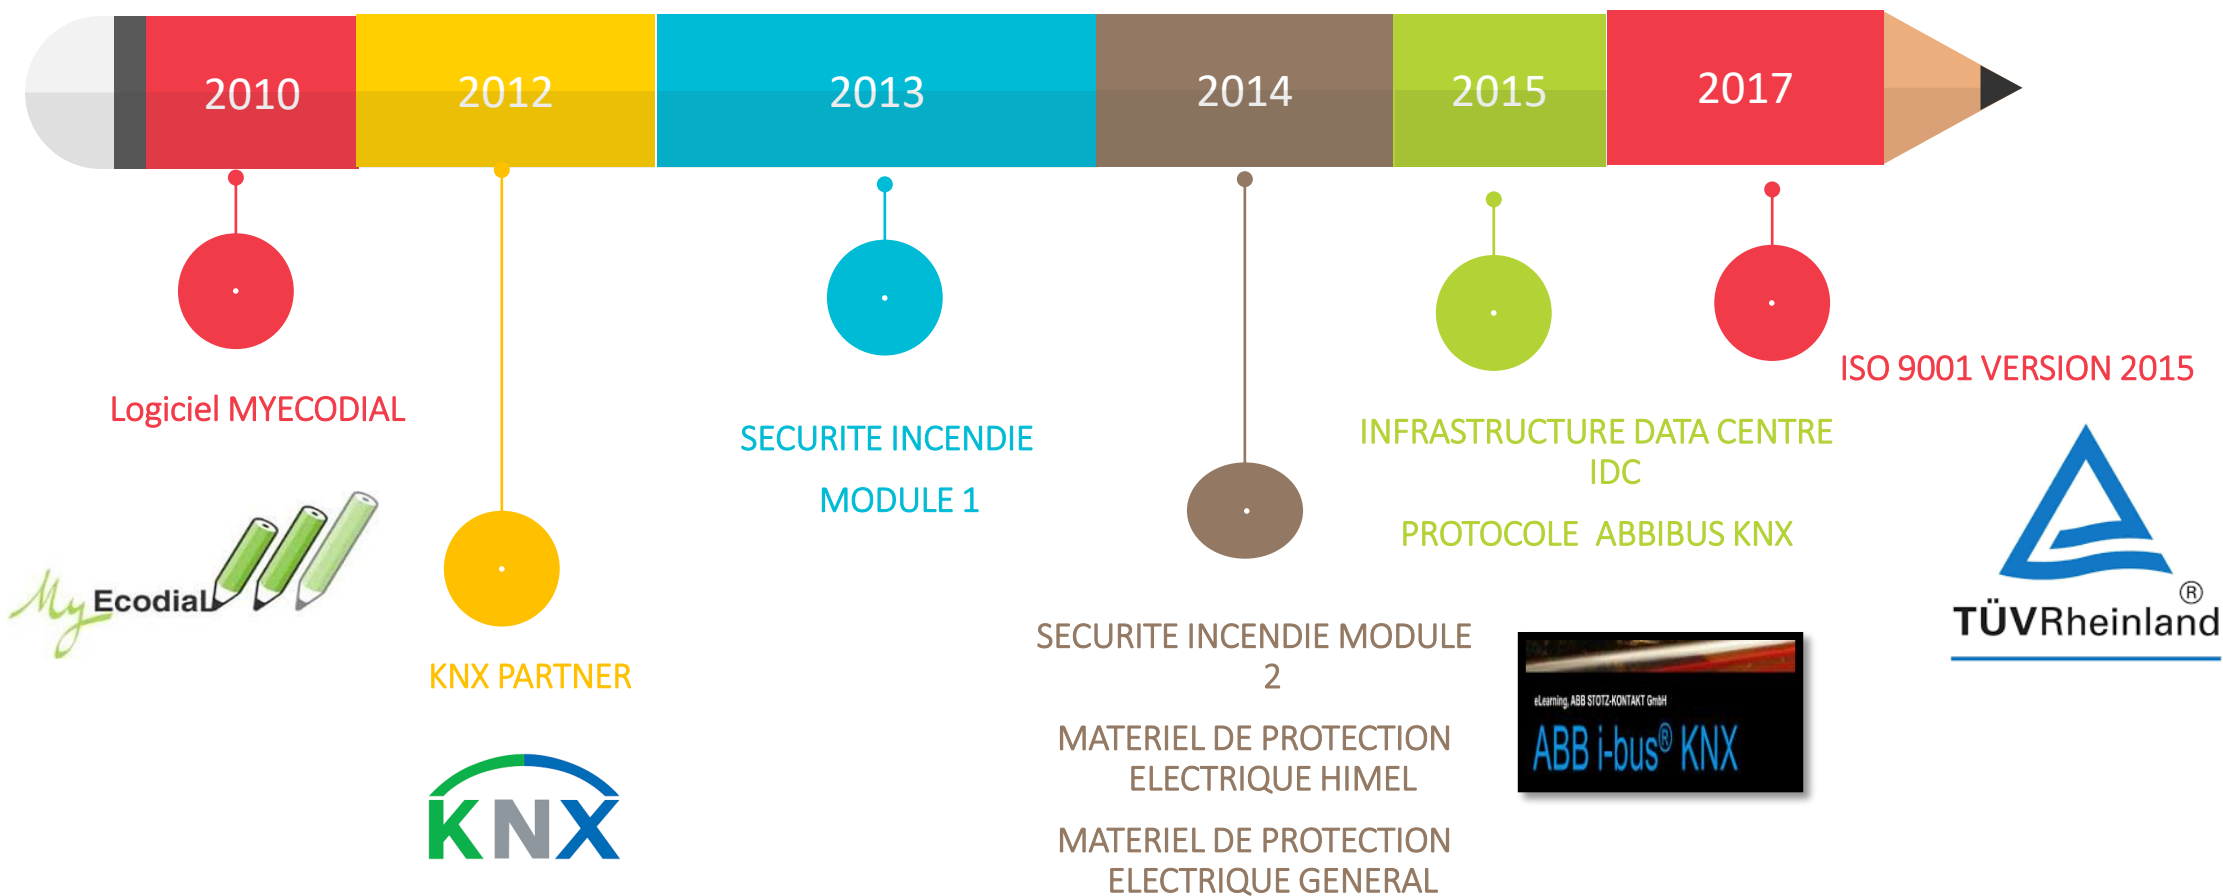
2010 2012 2013 2014 2015 2017

Logiciel MYECODIAL

My Ecodial

KNX PARTNER

KNX

SECURITE INCENDIE

MODULE 1

SECURITE INCENDIE MODULE 2

MATERIEL DE PROTECTION ELECTRIQUE HIMEL

MATERIEL DE PROTECTION ELECTRIQUE GENERAL

INFRASTRUCTURE DATA CENTRE IDC

PROTOCOLE ABBIBUS KNX

eLearning, ABB STOTZ-KONTAKT GmbH

ABB i-bus® KNX

ISO 9001 VERSION 2015

TÜVRheinland®